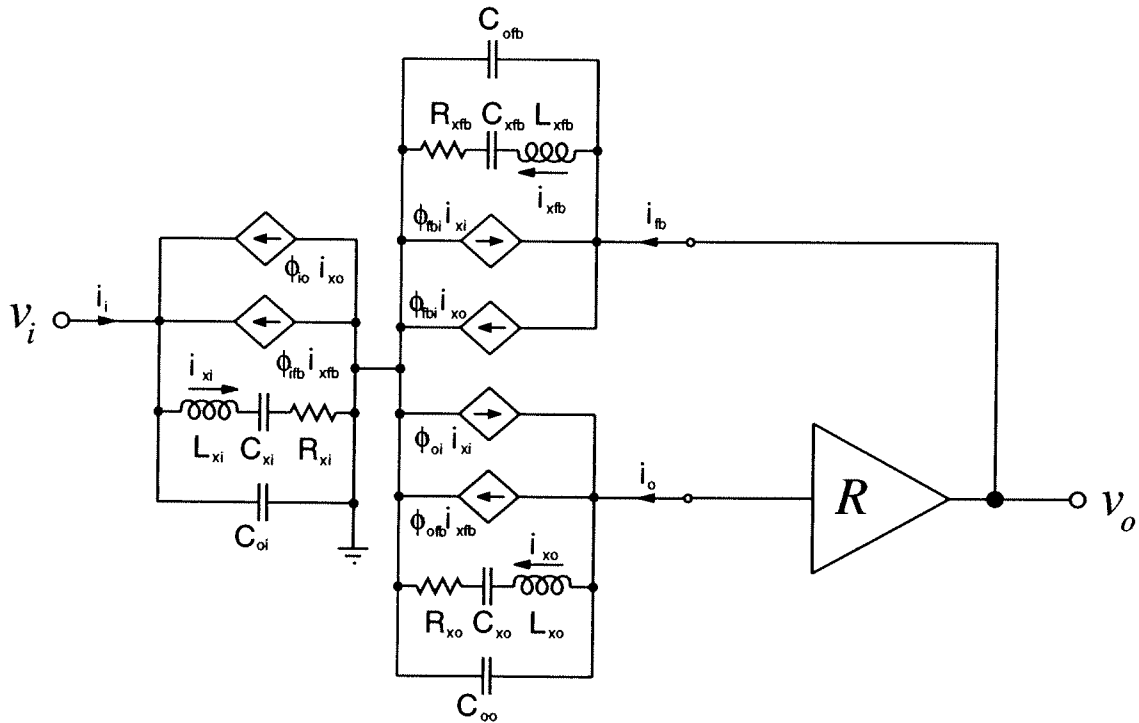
$C_{ofb}$

$R_{xfb}$ $C_{xfb}$ $L_{xfb}$

$i_{xfb}$

$\phi_{fbi} i_{xi}$

$i_{fb}$

$\phi_{io}$ $i_{xo}$

$v_i$

$i_i$

$\phi_{fbi} i_{xo}$

$\phi_{ifb} i_{xfb}$

$i_{xi}$

$L_{xi}$ $C_{xi}$ $R_{xi}$

$C_{oi}$

$\phi_{oi}$ $i_{xi}$

$i_o$

$R$

$v_o$

$\phi_{ofb} i_{xfb}$

$i_{xo}$

$R_{xo}$ $C_{xo}$ $L_{xo}$

$C_{oo}$